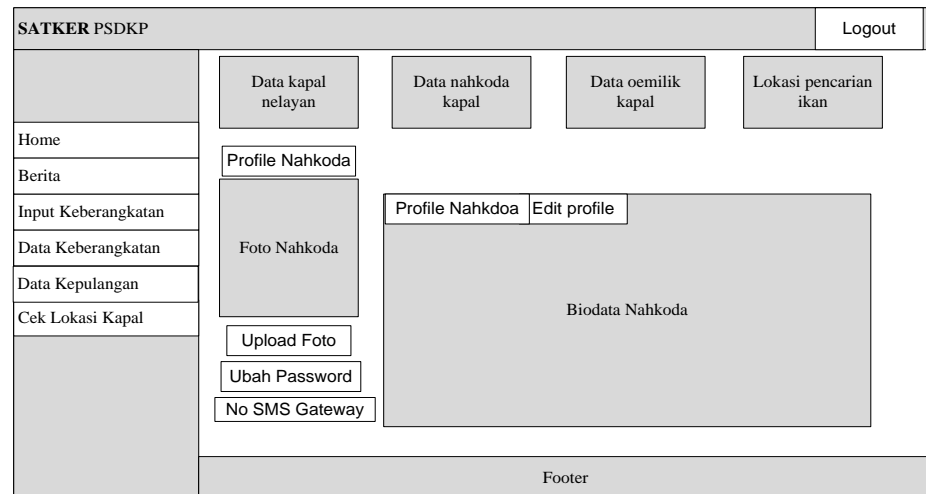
**SATKER** PSDKP

Logout

Data kapal nelayan

Data nahkoda kapal

Data oemilik kapal

Lokasi pencarian ikan

Home

Berita

Input Keberangkatan

Data Keberangkatan

Data Kepulangan

Cek Lokasi Kapal

Profile Nahkoda

Foto Nahkoda

Upload Foto

Ubah Password

No SMS Gateway

Profile Nahkdoa

Edit profile

Biodata Nahkoda

Footer